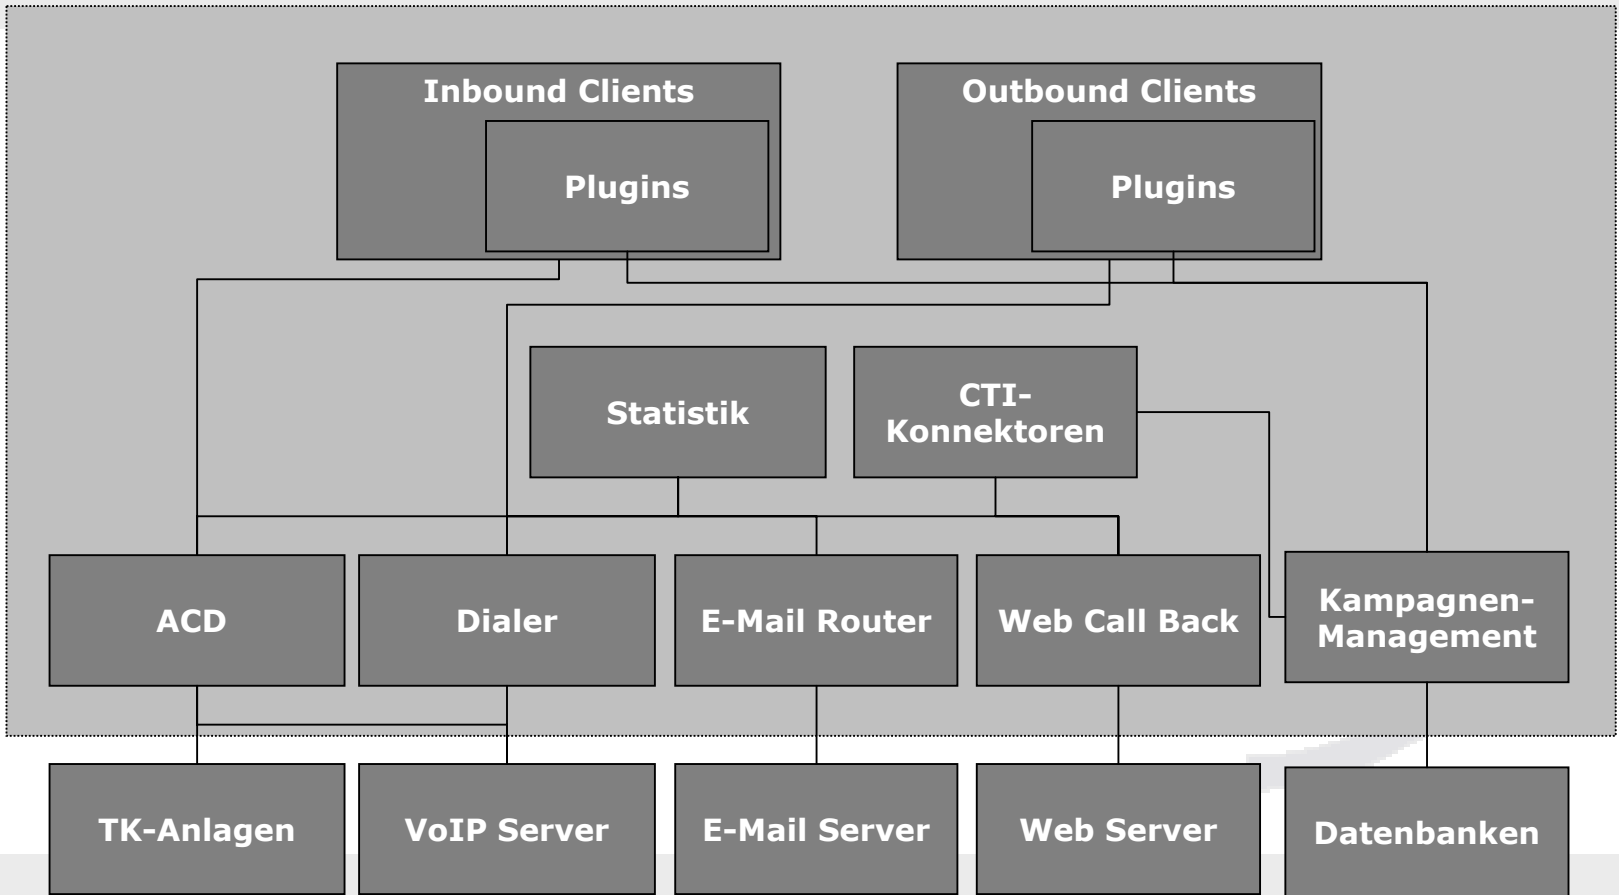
Inbound Clients

Plugins

Outbound Clients

Plugins

Statistik

CTI-Konnektoren

ACD

Dialer

E-Mail Router

Web Call Back

Kampagnen-Management

TK-Anlagen

VoIP Server

E-Mail Server

Web Server

Datenbanken